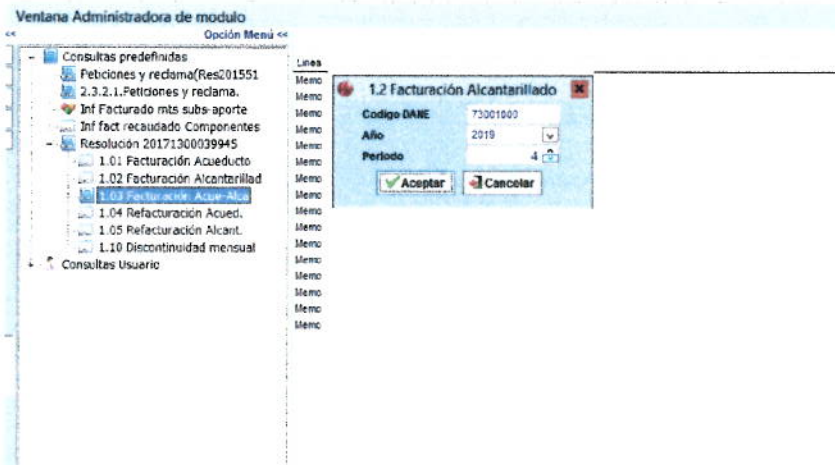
Ventana Administradora de modulo
<< Opción Menú <<

Consultas predefinidas
Peticiones y reclama(Res201551
2.3.2.1.Peticiones y reclama.
Inf Facturado mts subs-aporte
Inf fact recaudado Componentes
Resolución 20171300039945
1.01 Facturación Acueducto
1.02 Facturación Alcantarillad
1.03 Facturación Acue-Alca
1.04 Refacturación Acued.
1.05 Refacturación Alcant.
1.10 Discontinuidad mensual
Consultas Usuario

Linea
Memo
Memo
Memo
Memo
Memo
Memo
Memo
Memo
Memo
Memo
Memo
Memo
Memo
Memo
Memo
Memo
Memo

1.2 Facturación Alcantarillado
Codigo DANE 73001000
Año 2019
Periodo 4
Aceptar
Cancelar